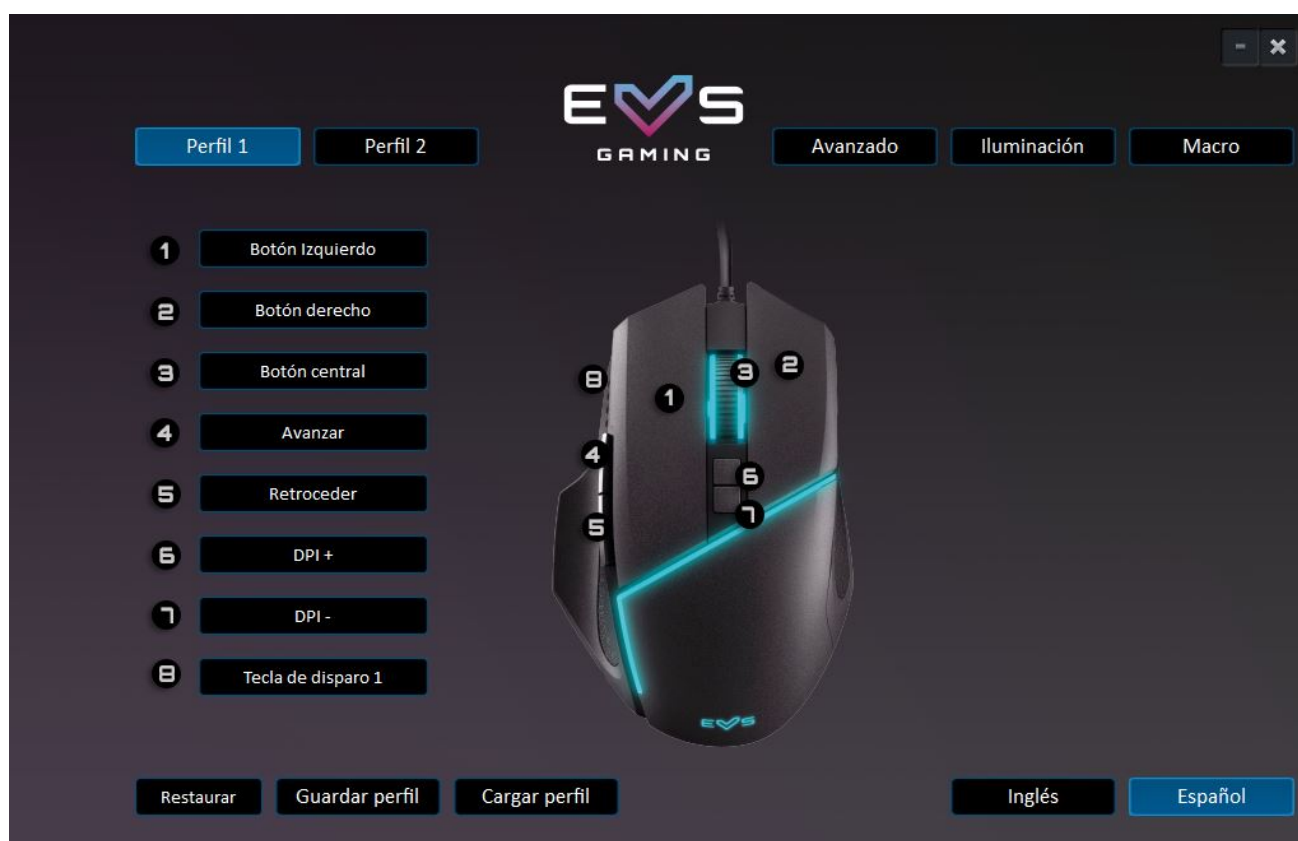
- ✖

EVS
GAMING

Perfil 1 Perfil 2

Avanzado Iluminación Macro

1 Botón Izquierdo
2 Botón derecho
3 Botón central
4 Avanzar
5 Retroceder
6 DPI +
7 DPI -
8 Tecla de disparo 1

8 1 3 2
4
6
7
5

EVS

Restaurar Guardar perfil Cargar perfil

Inglés Español